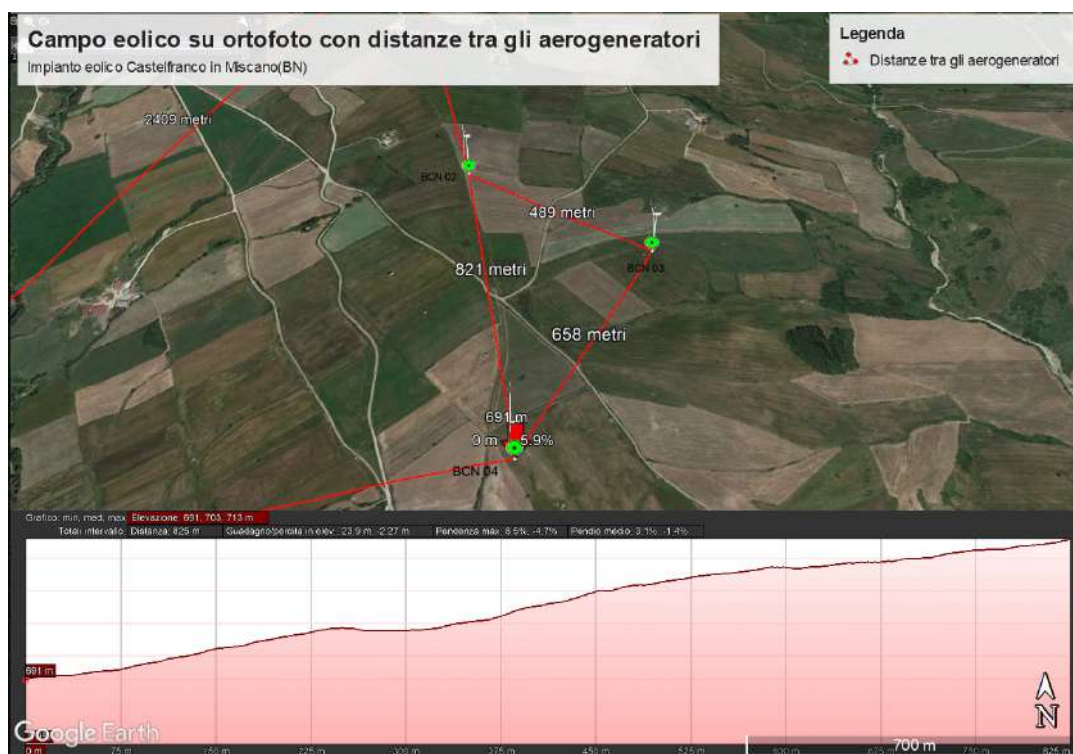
Campo eolico su ortofoto con distanze tra gli aerogeneratori
Impianto eolico Castelfranco in Miscano(BN)

Legenda
Distanze tra gli aerogeneratori

2409 metri
BCN 02
489 metri
BCN 03
821 metri
658 metri
691 m
0 m
5.9%
BCN 04

Grafico: min, med, max Elevazione: 691, 703, 713 m
Totali intervallo: Distanza: 825 m Guadagno/perdita in elev.: 23.9 m, -2.27 m Pendenza max: 8.5%, -4.7% Pendio medio: 3.1%, -1.4%

691 m

Google Earth
0 m 75 m 150 m 225 m 300 m 375 m 450 m 525 m 600 m 675 m 700 m 750 m 825 m
N